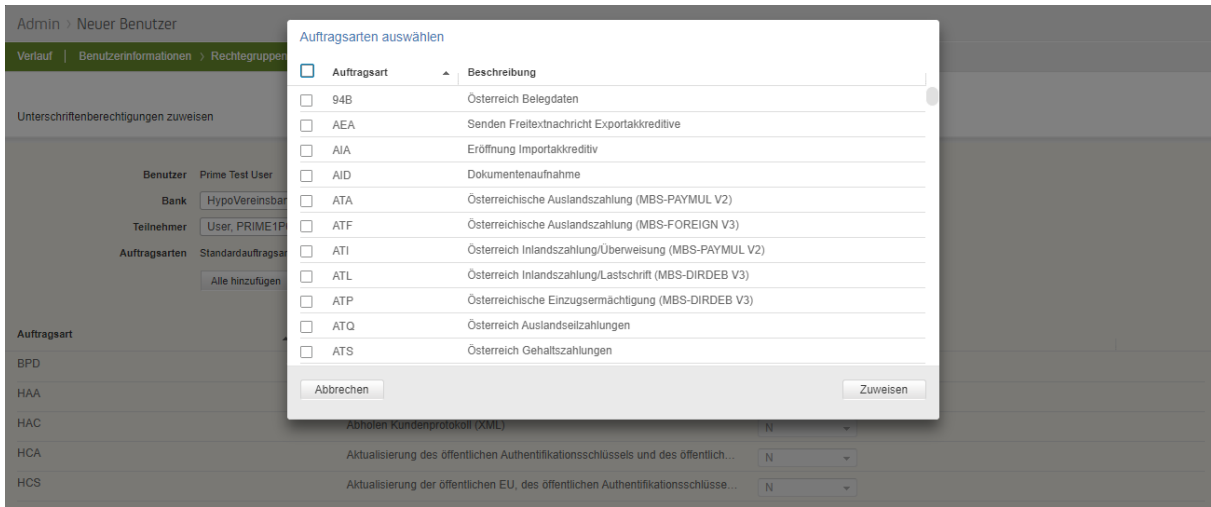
Admin › Neuer Benutzer

Verlauf | Benutzerinformationen › Rechtegruppen

Unterschriftenberechtigungen zuweisen

Benutzer Prime Test User
Bank HypoVereinsbar
Teilnehmer User, PRIME1P
Auftragsarten Standardauftragsar
Alle hinzufügen

Auftragsart
BPD
HAA
HAC Abholen Kundenprotokoll (XML) N
HCA Aktualisierung des öffentlichen Authentifikationsschlüssels und des öffentlich... N
HCS Aktualisierung der öffentlichen EU, des öffentlichen Authentifikationsschlüsse... N

Auftragsarten auswählen

| | Auftragsart | Beschreibung |
|---|---|---|
| ☐ | 94B | Österreich Belegdaten |
| ☐ | AEA | Senden Freitextnachricht Exportakkreditive |
| ☐ | AIA | Eröffnung Importakkreditiv |
| ☐ | AID | Dokumentenaufnahme |
| ☐ | ATA | Österreichische Auslandszahlung (MBS-PAYMUL V2) |
| ☐ | ATF | Österreichische Auslandszahlung (MBS-FOREIGN V3) |
| ☐ | ATI | Österreich Inlandszahlung/Überweisung (MBS-PAYMUL V2) |
| ☐ | ATL | Österreich Inlandszahlung/Lastschrift (MBS-DIRDEB V3) |
| ☐ | ATP | Österreichische Einzugsermächtigung (MBS-DIRDEB V3) |
| ☐ | ATQ | Österreich Auslandseilzahlungen |
| ☐ | ATS | Österreich Gehaltszahlungen |

Abbrechen
Zuweisen